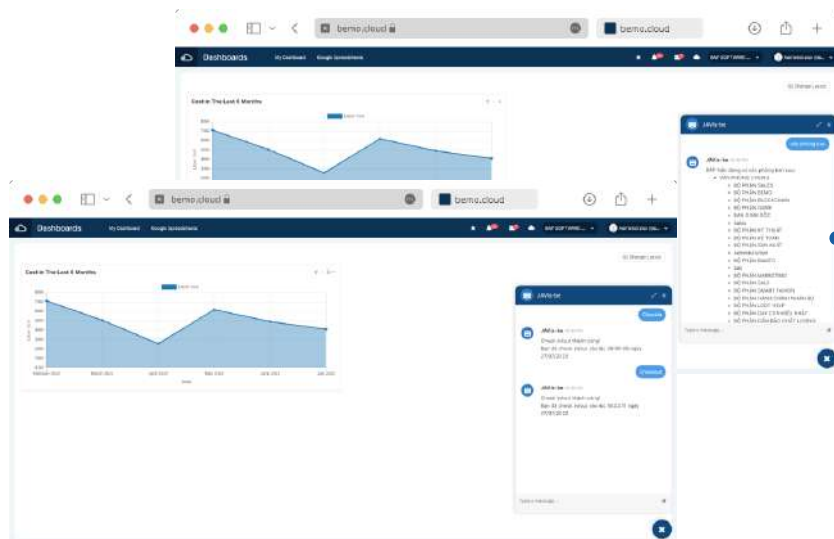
bemo.cloud

bemo.cloud

Dashboards My Dashboard Google Spreadsheets

BAP SOFTWARE

Cost in The Last 6 Months

Edit Layout

JAVis-bo

JAVis-bo

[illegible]

BỘ PHẬN SALES
BỘ PHẬN DEMO
BỘ PHẬN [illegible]
BỘ PHẬN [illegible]
BAN GIÁM ĐỐC
Sales
BỘ PHẬN KỸ THUẬT
BỘ PHẬN KẾ TOÁN
BỘ PHẬN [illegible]
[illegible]
BỘ PHẬN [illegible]
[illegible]
BỘ PHẬN MARKETING
BỘ PHẬN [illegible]
BỘ PHẬN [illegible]
BỘ PHẬN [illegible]
BỘ PHẬN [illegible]
BỘ PHẬN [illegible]
BỘ PHẬN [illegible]

bemo.cloud

bemo.cloud

Dashboards My Dashboard Google Spreadsheets

BAP SOFTWARE

Cost in The Last 6 Months

Edit Layout

JAVis-bo

JAVis-bo

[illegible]

JAVis-bo

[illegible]

Type a message...

Type a message...